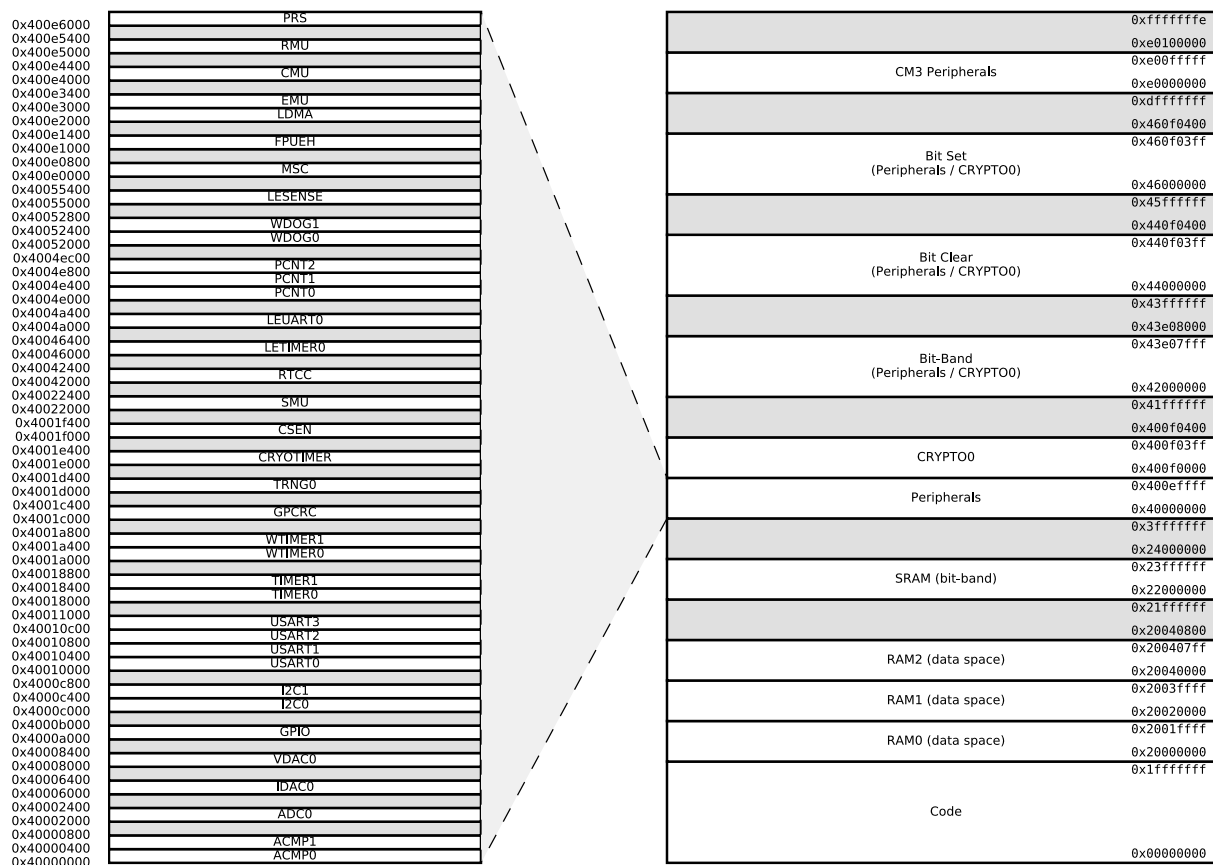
0x400e6000
0x400e5400
0x400e5000
0x400e4400
0x400e4000
0x400e3400
0x400e3000
0x400e2000
0x400e1400
0x400e1000
0x400e0800
0x400e0000
0x40055400
0x40055000
0x40052800
0x40052400
0x40052000
0x4004ec00
0x4004e800
0x4004e400
0x4004e000
0x4004a400
0x4004a000
0x40046400
0x40046000
0x40042400
0x40042000
0x40022400
0x40022000
0x4001f400
0x4001f000
0x4001e400
0x4001e000
0x4001d400
0x4001d000
0x4001c400
0x4001c000
0x4001a800
0x4001a400
0x4001a000
0x40018800
0x40018400
0x40018000
0x40011000
0x40010c00
0x40010800
0x40010400
0x40010000
0x4000c800
0x4000c400
0x4000c000
0x4000b000
0x4000a000
0x40008400
0x40008000
0x40006400
0x40006000
0x40002400
0x40002000
0x40000800
0x40000400
0x40000000

PRS
RMU
CMU
EMU
LDMA
FPUEH
MSC
LESENSE
WDOG1
WDOG0
PCNT2
PCNT1
PCNT0
LEUART0
LETIMER0
RTCC
SMU
CSEN
CRYOTIMER
TRNG0
GPCRC
WTIMER1
WTIMER0
TIMER1
TIMER0
USART3
USART2
USART1
USART0
I2C1
I2C0
GPIO
VDAC0
IDAC0
ADC0
ACMP1
ACMP0

0xfffffffe
0xe0100000
CM3 Peripherals
0xe00fffff
0xe0000000
0xdfffffff
0x460f0400
Bit Set
(Peripherals / CRYPTO0)
0x460f03ff
0x46000000
0x45ffffff
0x440f0400
Bit Clear
(Peripherals / CRYPTO0)
0x440f03ff
0x44000000
0x43ffffff
0x43e08000
Bit-Band
(Peripherals / CRYPTO0)
0x43e07fff
0x42000000
0x41ffffff
0x400f0400
CRYPTO0
0x400f03ff
0x400f0000
Peripherals
0x400effff
0x40000000
0x3fffffff
0x24000000
SRAM (bit-band)
0x23ffffff
0x22000000
0x21ffffff
0x20040800
RAM2 (data space)
0x200407ff
0x20040000
RAM1 (data space)
0x2003ffff
0x20020000
RAM0 (data space)
0x2001ffff
0x20000000
Code
0x1fffffff
0x00000000